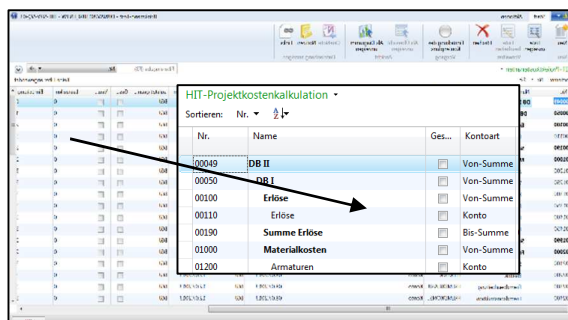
HIT-Projektkostenkalkulation

Sortieren: Nr.

| Nr. | Name | Ges... | Kontoart |
|---|---|---|---|
| 00049 | DB II | | Von-Summe |
| 00050 | DB I | | Von-Summe |
| 00100 | Erlöse | | Von-Summe |
| 00110 | Erlöse | | Konto |
| 00190 | Summe Erlöse | | Bis-Summe |
| 01000 | Materialkosten | | Von-Summe |
| 01200 | Armaturen | | Konto |